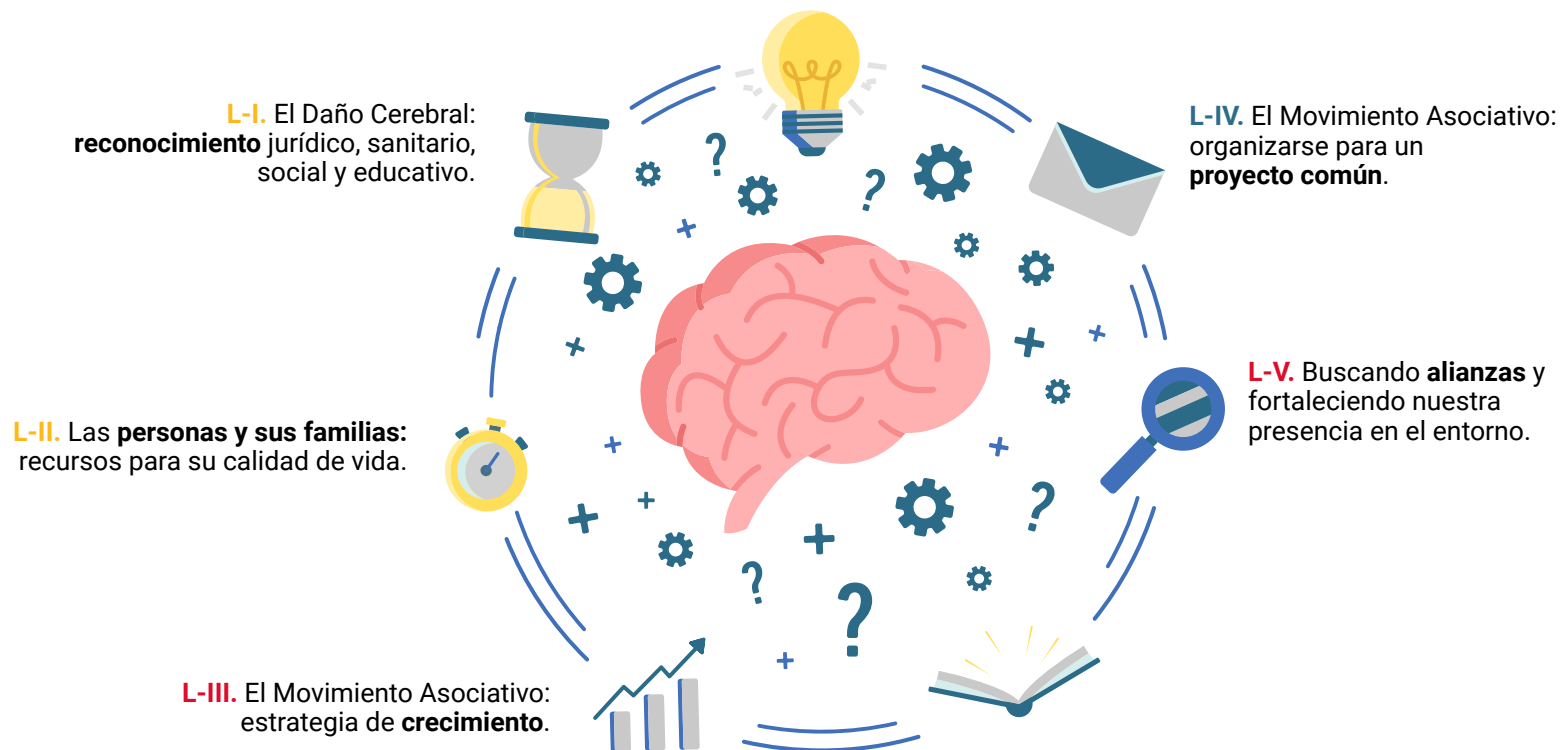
L-I. El Daño Cerebral: reconocimiento jurídico, sanitario, social y educativo.

L-IV. El Movimiento Asociativo: organizarse para un proyecto común.

L-II. Las personas y sus familias: recursos para su calidad de vida.

L-V. Buscando alianzas y fortaleciendo nuestra presencia en el entorno.

L-III. El Movimiento Asociativo: estrategia de crecimiento.